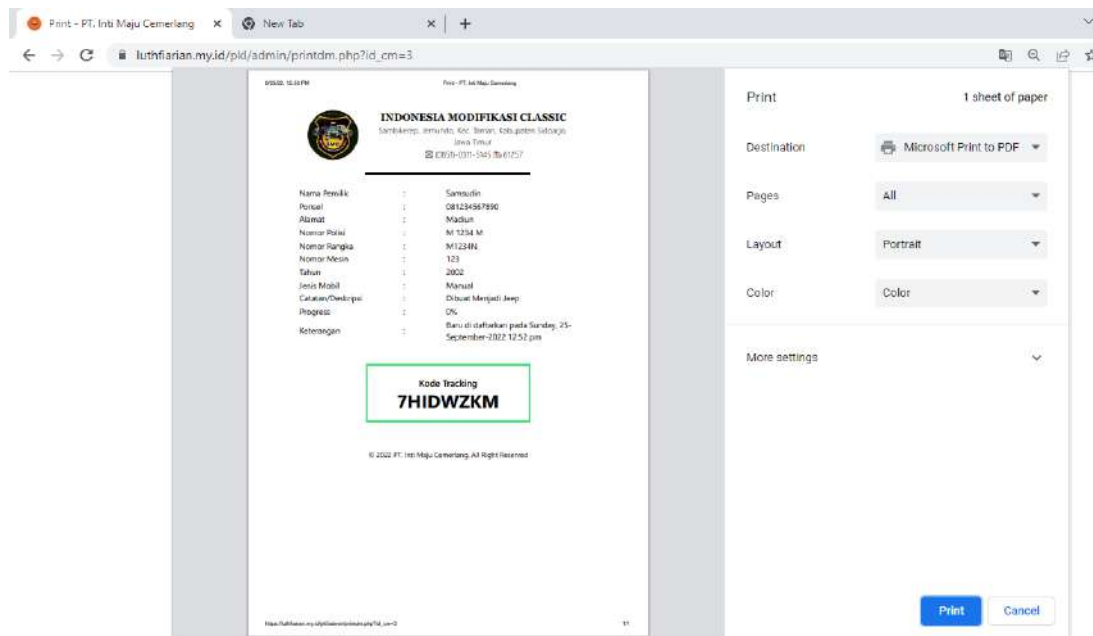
Print - PT. Inti Maju Cemerlang ×
New Tab ×
+

luthfiarian.my.id/pid/admin/printdm.php?id_cm=3

9/25/22, 12:53 PM
Print - PT. Inti Maju Cemerlang

INDONESIA MODIFIKASI CLASSIC
Sambikerep, Jemundo, Kec. Taman, Kabupaten Sidoarjo, Jawa Timur
(0851)-0311-5345 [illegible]

| | | |
|---|---|---|
| Nama Pemilik | : | Samsudin |
| Ponsel | : | 081234567890 |
| Alamat | : | Madiun |
| Nomor Polisi | : | M 1234 M |
| Nomor Rangka | : | M1234N |
| Nomor Mesin | : | 123 |
| Tahun | : | 2002 |
| Jenis Mobil | : | Manual |
| Catatan/Deskripsi | : | Dibuat Menjadi Jeep |
| Progress | : | 0% |
| Keterangan | : | Baru di daftarkan pada Sunday, 25-September-2022 12:52 pm |

Kode Tracking
7HIDWZKM

© 2022 PT. Inti Maju Cemerlang. All Right Reserved

https://luthfiarian.my.id/pid/admin/printdm.php?id_cm=3
1/1

Print
1 sheet of paper

Destination
Microsoft Print to PDF

Pages
All

Layout
Portrait

Color
Color

More settings

Print
Cancel